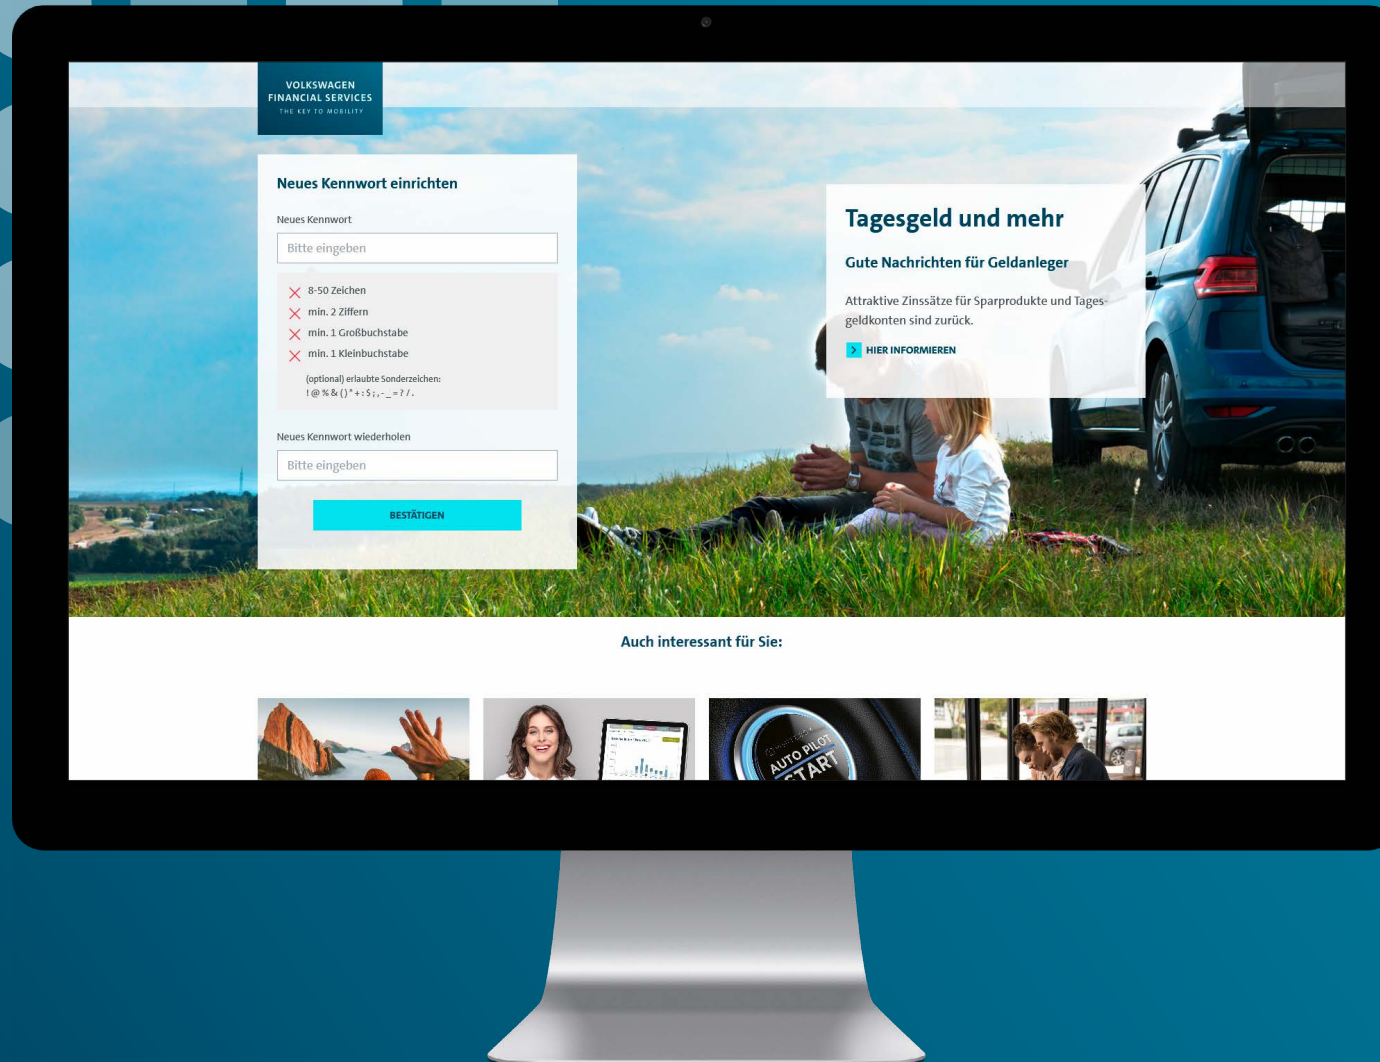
VOLKSWAGEN
FINANCIAL SERVICES
THE KEY TO MOBILITY

Neues Kennwort einrichten

Neues Kennwort

Bitte eingeben

8-50 Zeichen
min. 2 Ziffern
min. 1 Großbuchstabe
min. 1 Kleinbuchstabe

(optional) erlaubte Sonderzeichen:
! @ % & ( ) * + : $ ; , - _ = ? / .

Neues Kennwort wiederholen

Bitte eingeben

BESTÄTIGEN

Tagesgeld und mehr

Gute Nachrichten für Geldanleger

Attraktive Zinssätze für Sparprodukte und Tagesgeldkonten sind zurück.

HIER INFORMIEREN

Auch interessant für Sie:

AUTO PILOT
START